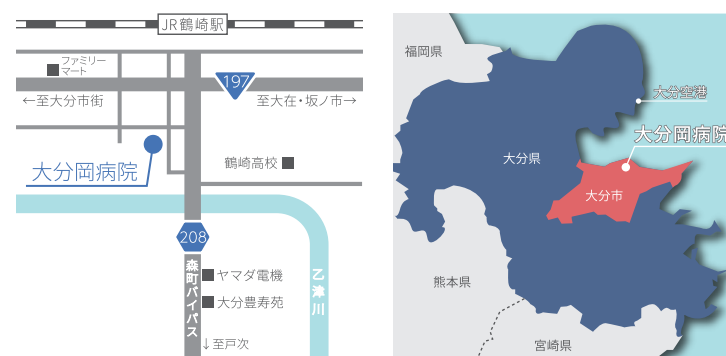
JR鶴崎駅

ファミリーマート

197

←至大分市街

至大在・坂ノ市→

大分岡病院

鶴崎高校

208

森町バイパス

ヤマダ電機

大分豊寿苑

乙津川

↓至戸次

福岡県

大分空港

大分岡病院

大分県

大分市

熊本県

宮崎県